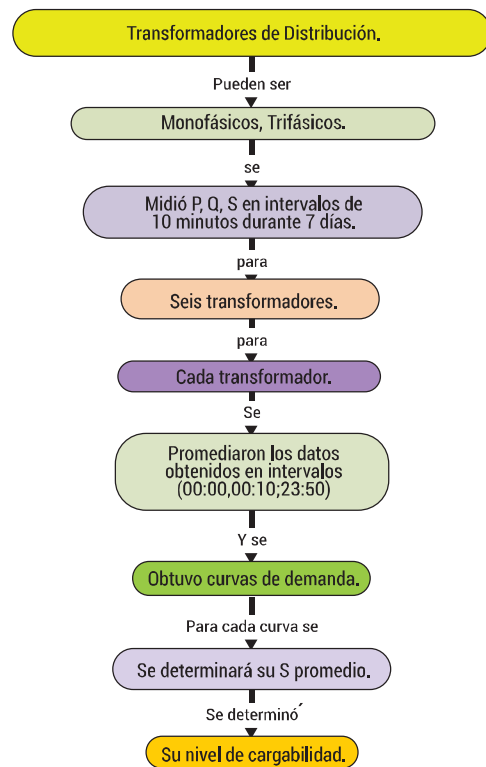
Transformadores de Distribución.

Pueden ser

Monofásicos, Trifásicos.

se

Midió P, Q, S en intervalos de 10 minutos durante 7 días.

para

Seis transformadores.

para

Cada transformador.

Se

Promediaron los datos obtenidos en intervalos (00:00,00:10;23:50)

Y se

Obtuvo curvas de demanda.

Para cada curva se

Se determinará su S promedio.

Se determinó

Su nivel de cargabilidad.